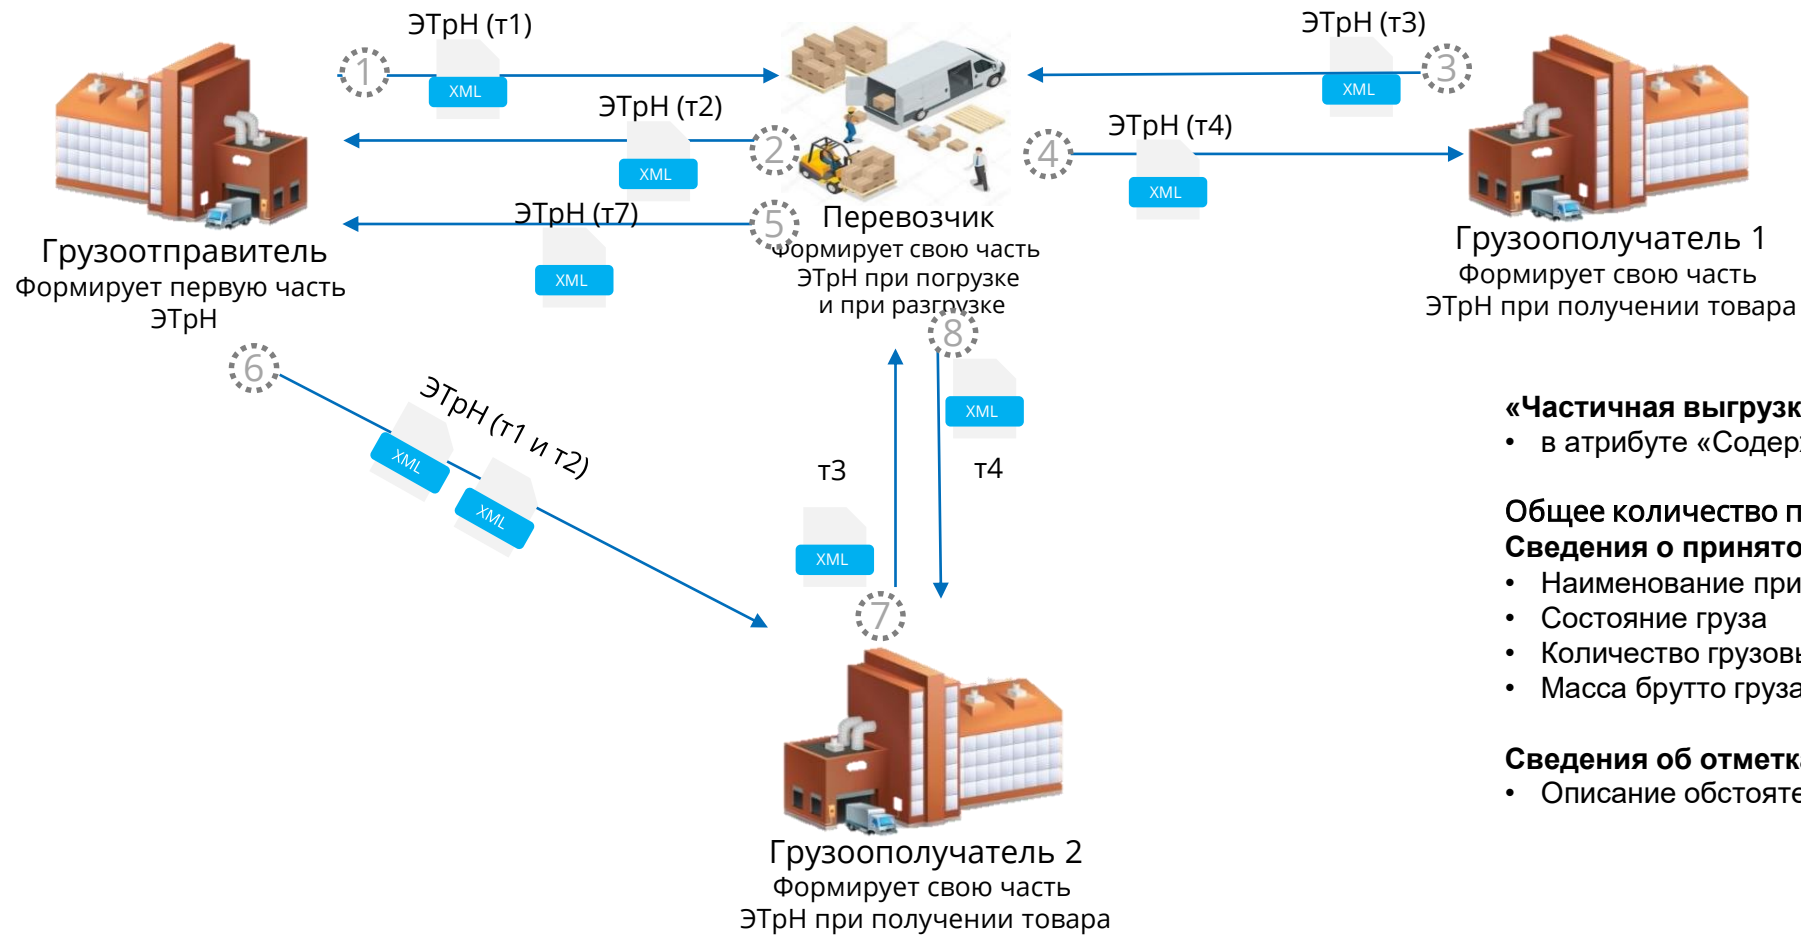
ЭТрН (т1)
1
XML
ЭТрН (т2)
2
XML
ЭТрН (т7)
5
XML
ЭТрН (т3)
3
XML
ЭТрН (т4)
4
XML

Грузоотправитель
Формирует первую часть ЭТрН

Перевозчик
Формирует свою часть ЭТрН при погрузке и при разгрузке

Грузополучатель 1
Формирует свою часть ЭТрН при получении товара

6
ЭТрН (т1 и т2)
XML
XML

8
XML
т3
т4
XML
7

Грузополучатель 2
Формирует свою часть ЭТрН при получении товара

«Частичная выгрузк
• в атрибуте «Содер

Общее количество п
Сведения о принято
• Наименование при
• Состояние груза
• Количество грузовы
• Масса брутто груза

Сведения об отметк
• Описание обстояте